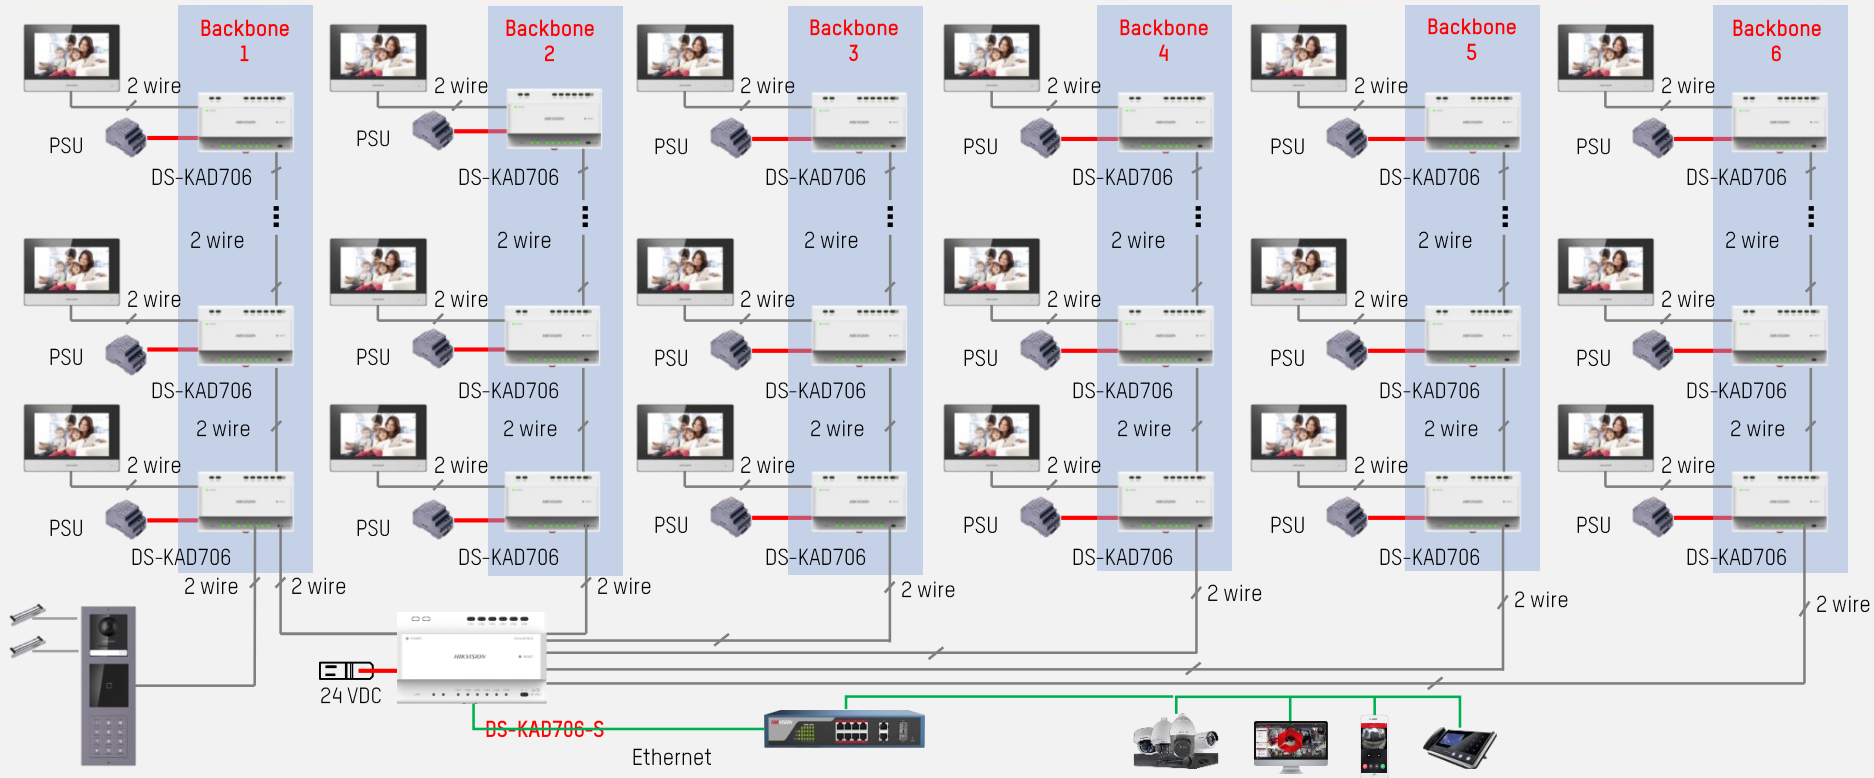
Backbone 1

2 wire
PSU
DS-KAD706
2 wire
2 wire
PSU
DS-KAD706
2 wire
2 wire
PSU
DS-KAD706
2 wire
2 wire

Backbone 2

2 wire
PSU
DS-KAD706
2 wire
2 wire
PSU
DS-KAD706
2 wire
2 wire
PSU
DS-KAD706
2 wire

Backbone 3

2 wire
PSU
DS-KAD706
2 wire
2 wire
PSU
DS-KAD706
2 wire
2 wire
PSU
DS-KAD706
2 wire

Backbone 4

2 wire
PSU
DS-KAD706
2 wire
2 wire
PSU
DS-KAD706
2 wire
2 wire
PSU
DS-KAD706
2 wire

Backbone 5

2 wire
PSU
DS-KAD706
2 wire
2 wire
PSU
DS-KAD706
2 wire
2 wire
PSU
DS-KAD706
2 wire

Backbone 6

2 wire
PSU
DS-KAD706
2 wire
2 wire
PSU
DS-KAD706
2 wire
2 wire
PSU
DS-KAD706
2 wire

HIKVISION
24 VDC
DS-KAD706-S
Ethernet